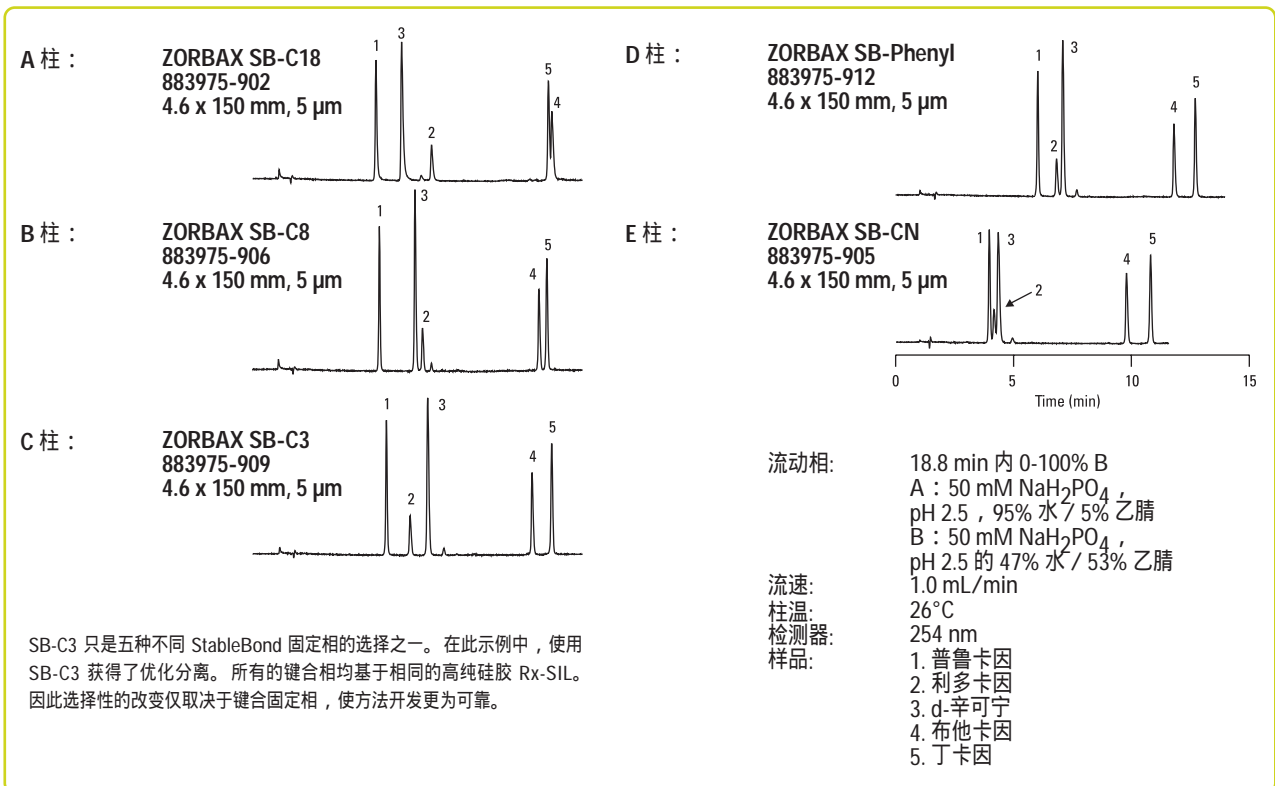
A 柱： ZORBAX SB-C18 883975-902 4.6 x 150 mm, 5 µm

1 3 2 5 4

B 柱： ZORBAX SB-C8 883975-906 4.6 x 150 mm, 5 µm

1 3 2 4 5

C 柱： ZORBAX SB-C3 883975-909 4.6 x 150 mm, 5 µm

1 3 2 4 5

D 柱： ZORBAX SB-Phenyl 883975-912 4.6 x 150 mm, 5 µm

1 3 2 4 5

E 柱： ZORBAX SB-CN 883975-905 4.6 x 150 mm, 5 µm

1 3 2 4 5

0 5 10 15
Time (min)

SB-C3 只是五种不同 StableBond 固定相的选择之一。在此示例中，使用 SB-C3 获得了优化分离。所有的键合相均基于相同的高纯硅胶 Rx-SIL。因此选择性的改变仅取决于键合固定相，使方法开发更为可靠。

流动相: 18.8 min 内 0-100% B
A：50 mM $NaH_2PO_4$，pH 2.5，95% 水 / 5% 乙腈
B：50 mM $NaH_2PO_4$，pH 2.5 的 47% 水 / 53% 乙腈
流速: 1.0 mL/min
柱温: 26°C
检测器: 254 nm
样品: 1. 普鲁卡因
2. 利多卡因
3. d-辛可宁
4. 布他卡因
5. 丁卡因